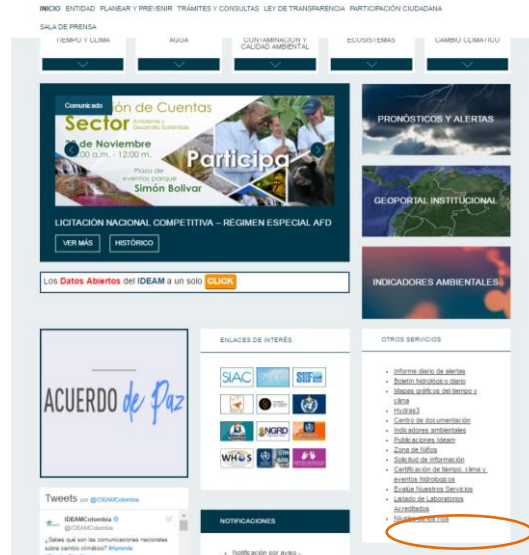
INICIO ENTIDAD PLANEAR Y PREVENIR TRÁMITES Y CONSULTAS LEY DE TRANSPARENCIA PARTICIPACIÓN CIUDADANA
SALA DE PRENSA

TIEMPO Y CLIMA AGUA CONTAMINACIÓN Y CALIDAD AMBIENTAL ECOSISTEMAS CAMBIO CLIMÁTICO

Comunicado
ión de Cuentas
Sector Ambiente y Desarrollo Sostenible
de Noviembre
:00 a.m. - 12:00 m.
Participa
Plazo de eventos parque
Simón Bolívar

LICITACIÓN NACIONAL COMPETITIVA – RÉGIMEN ESPECIAL AFD

VER MÁS HISTÓRICO

PRONÓSTICOS Y ALERTAS

GEOPORTAL INSTITUCIONAL

INDICADORES AMBIENTALES

Los Datos Abiertos del IDEAM a un solo CLICK

ACUERDO de Paz

ENLACES DE INTERÉS

SIAC SIIF NGRD WHOS

OTROS SERVICIOS

Informe diario de alertas
Boletín hidrológico diario
Mapas gráficos del tiempo y clima
Hydras3
Centro de documentación
Indicadores ambientales
Publicaciones Ideam
Zona de Niños
Solicitud de información
Certificación de tiempo, clima y eventos hidrológicos
Evalúe Nuestros Servicios
Listado de Laboratorios Acreditados
Niveles de los ríos

Tweets por @IDEAMColombia

IDEAMColombia
@IDEAMColombia
¿Sabes qué son las comunicaciones nacionales sobre cambio climático? #Aprende

NOTIFICACIONES

Notificación por aviso -